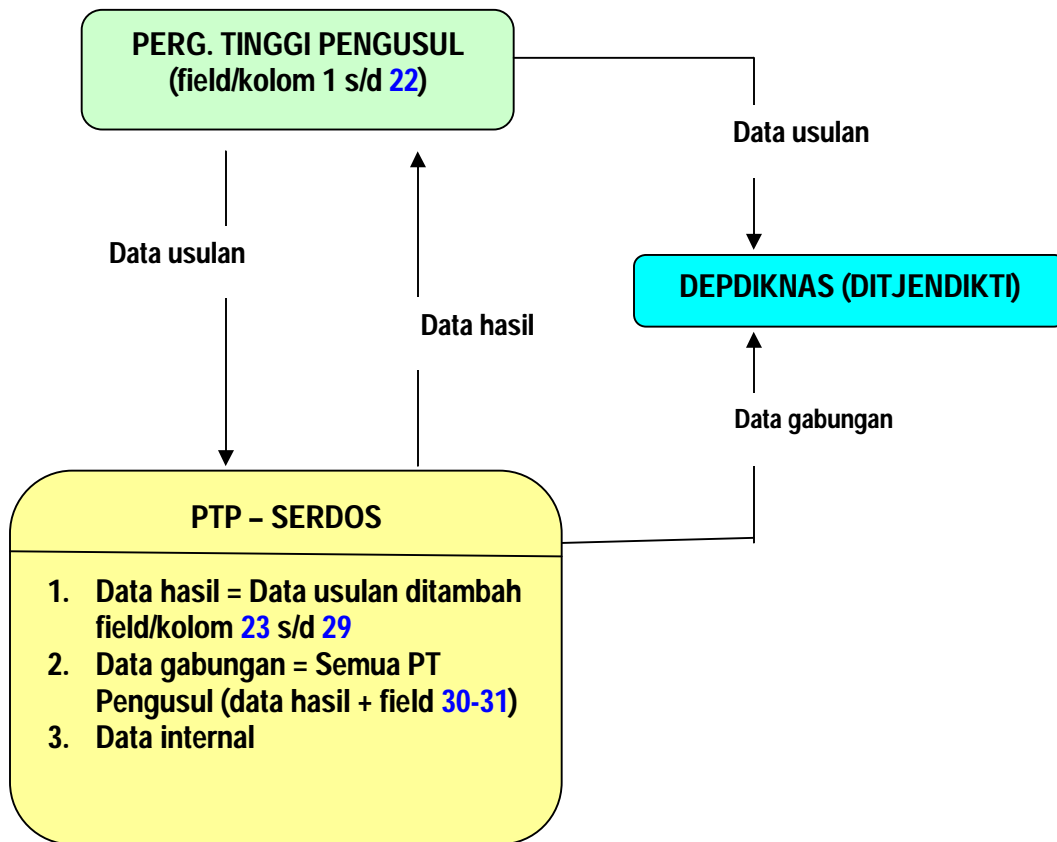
PERG. TINGGI PENGUSUL
(field/kolom 1 s/d 22)

Data usulan

Data usulan

DEPDIKNAS (DITJENDIKTI)

Data hasil

Data gabungan

PTP – SERDOS

1. Data hasil = Data usulan ditambah field/kolom 23 s/d 29
2. Data gabungan = Semua PT Pengusul (data hasil + field 30-31)
3. Data internal